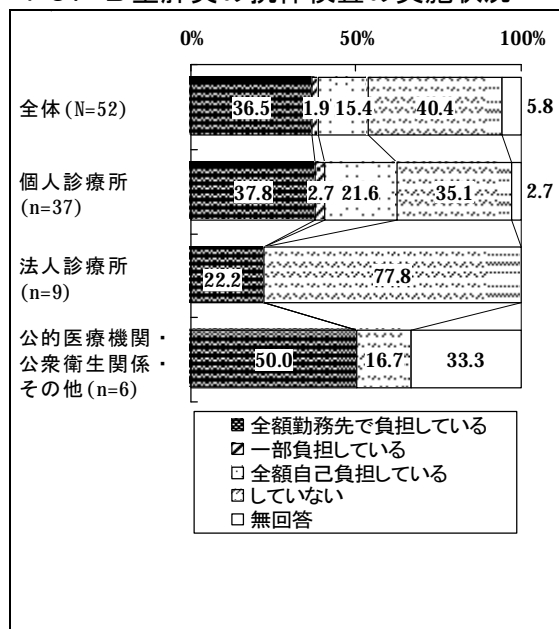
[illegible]

0% 50% 100%

全体(N=52) 36.5 1.9 15.4 40.4 5.8

個人診療所 (n=37) 37.8 2.7 21.6 35.1 2.7

法人診療所 (n=9) 22.2 77.8

公的医療機関・公衆衛生関係・その他(n=6) 50.0 16.7 33.3

全額勤務先で負担している
一部負担している
全額自己負担している
していない
無回答